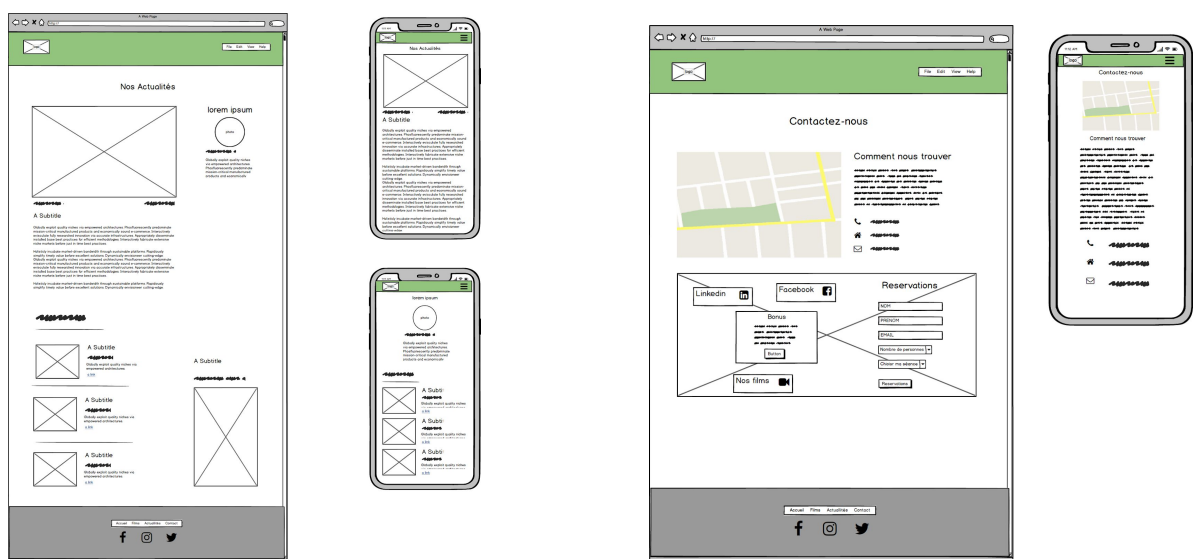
A Web Page

File Edit View Help

Nos Actualités

lorem ipsum

photo

A Subtitle

A Subtitle

A Subtitle

A Subtitle

A Subtitle

Accueil Films Actualités Contact

logo

Nos Actualités

A Subtitle

lorem ipsum

photo

A Subti

A Subti

A Subti

A Web Page

http://

logo

File Edit View Help

Contactez-nous

Comment nous trouver

Linkedin

Facebook

Reservations

NOM

PRENOM

EMAIL

Bonus

Button

Nombre de personnes

Choisir ma séance

Reservations

Nos films

Accueil Films Actualités Contact

logo

Contactez-nous

Comment nous trouver